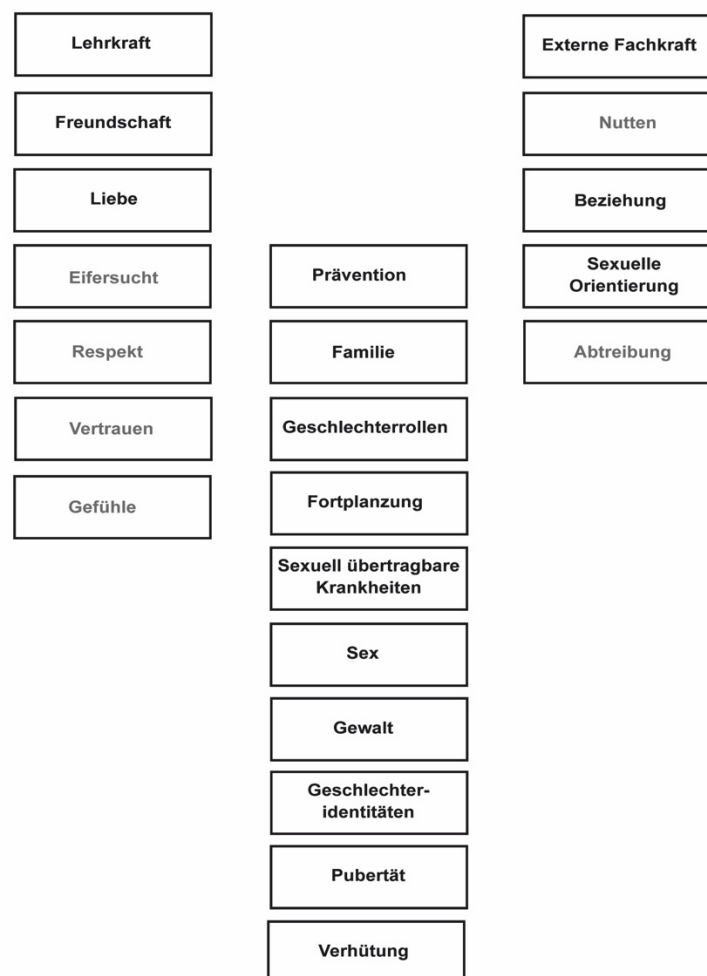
Lehrkraft

Freundschaft

Liebe

Eifersucht

Respekt

Vertrauen

Gefühle

Prävention

Familie

Geschlechterrollen

Fortplanzung

Sexuell übertragbare Krankheiten

Sex

Gewalt

Geschlechteridentitäten

Pubertät

Verhütung

Externe Fachkraft

Nutten

Beziehung

Sexuelle Orientierung

Abtreibung